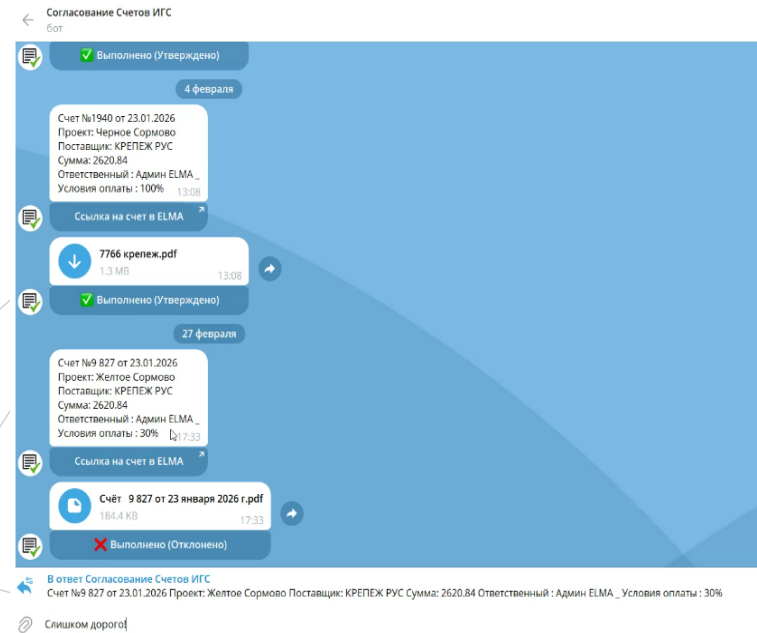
Согласование Счетов ИГС
бот

✅ Выполнено (Утверждено)

4 февраля

Счет №1940 от 23.01.2026
Проект: Черное Сормово
Поставщик: КРЕПЕЖ РУС
Сумма: 2620.84
Ответственный : Админ ELMA _
Условия оплаты : 100%
13:08

Ссылка на счет в ELMA

7766 крепеж.pdf
1.3 MB
13:08

✅ Выполнено (Утверждено)

27 февраля

Счет №9 827 от 23.01.2026
Проект: Желтое Сормово
Поставщик: КРЕПЕЖ РУС
Сумма: 2620.84
Ответственный : Админ ELMA _
Условия оплаты : 30%
17:33

Ссылка на счет в ELMA

Счёт 9 827 от 23 января 2026 г.pdf
184.4 KB
17:33

❌ Выполнено (Отклонено)

В ответ Согласование Счетов ИГС
Счет №9 827 от 23.01.2026 Проект: Желтое Сормово Поставщик: КРЕПЕЖ РУС Сумма: 2620.84 Ответственный : Админ ELMA _ Условия оплаты : 30%

Слишком дорого!